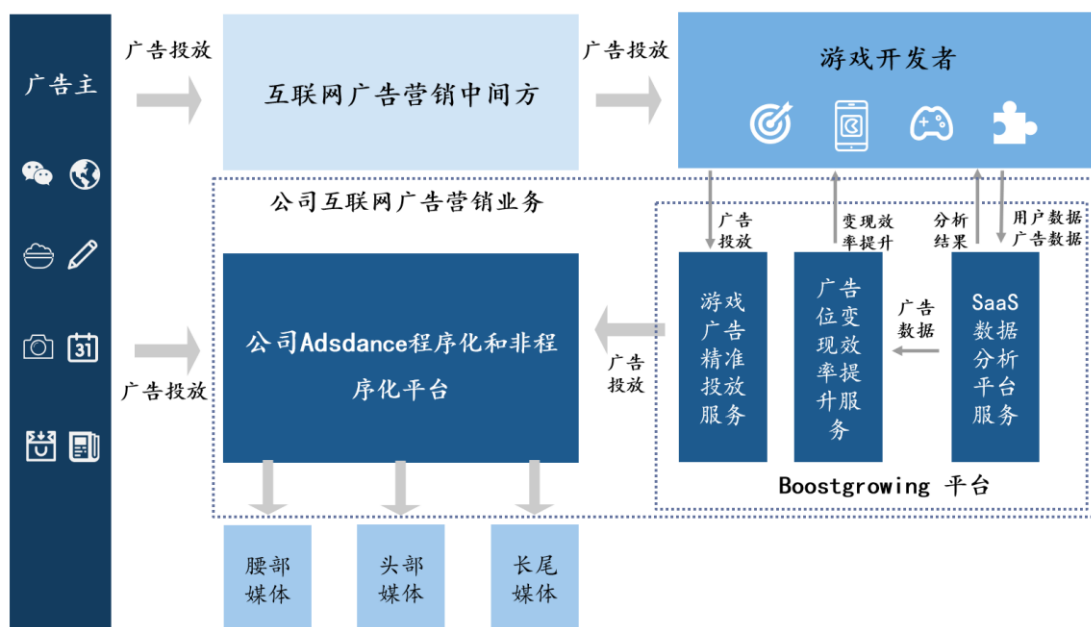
广告主

广告投放

互联网广告营销中间方

广告投放

游戏开发者

公司互联网广告营销业务

广告投放

变现效率提升

分析结果

用户数据
广告数据

公司Adsdance程序化和非程序化平台

广告投放

广告投放

游戏广告精准投放服务

广告位变现效率提升服务

广告数据

SaaS数据分析平台服务

Boostgrowing 平台

腰部媒体

头部媒体

长尾媒体